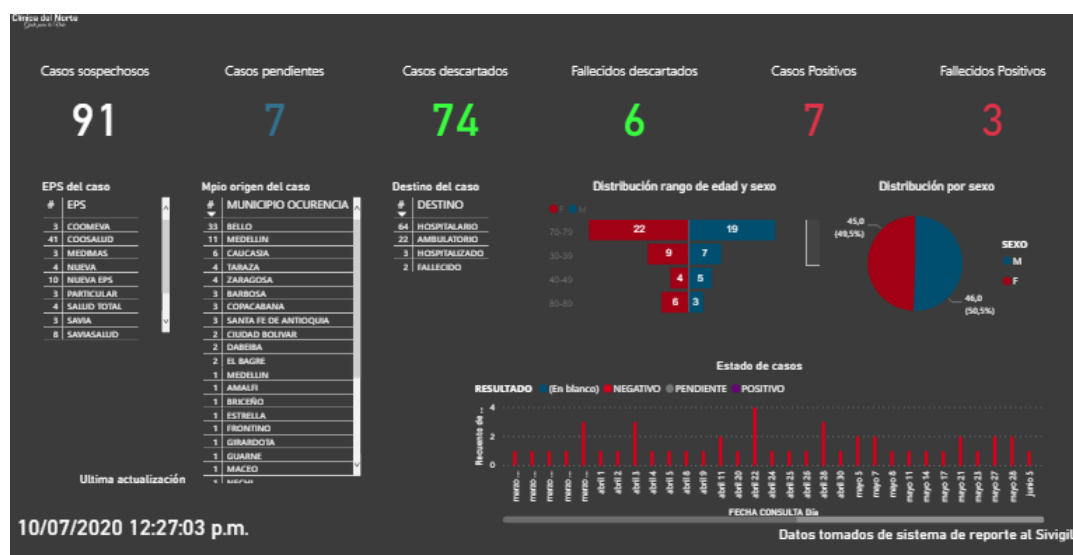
Clínica del Norte

Casos sospechosos
91

Casos pendientes
7

Casos descartados
74

Fallecidos descartados
6

Casos Positivos
7

Fallecidos Positivos
3

EPS del caso

| # | EPS |
|---|---|
| 3 | COOMEVA |
| 41 | COOSALUD |
| 3 | MEDIMAS |
| 4 | NUEVA |
| 10 | NUEVA EPS |
| 3 | PARTICULAR |
| 4 | SALUD TOTAL |
| 3 | SAVIA |
| 8 | SAVIASALUD |

Mpio origen del caso

| # | MUNICIPIO OCURENCIA |
|---|---|
| 33 | BELLO |
| 11 | MEDELLIN |
| 6 | CAUCASIA |
| 4 | TARAZA |
| 4 | ZARAGOSA |
| 3 | BARBOSA |
| 3 | COPACABANA |
| 3 | SANTA FE DE ANTIOQUIA |
| 2 | CIUDAD BOLIVAR |
| 2 | DABEIBA |
| 2 | EL BAGRE |
| 2 | MEDELLIN |
| 1 | AMALFI |
| 1 | BRICEÑO |
| 1 | ESTRELLA |
| 1 | FRONTINO |
| 1 | GIRARDOTA |
| 1 | GUARNE |
| 1 | MACEO |
| 1 | NECHI |

Destino del caso

| # | DESTINO |
|---|---|
| 64 | HOSPITALARIO |
| 22 | AMBULATORIO |
| 3 | HOSPITALIZADO |
| 2 | FALLECIDO |

Distribución rango de edad y sexo
F M
70-79 22 19
30-39 9 7
40-49 4 5
80-89 6 3

Distribución por sexo
45,0 (49,5%)
46,0 (50,5%)
SEXO
M
F

Estado de casos
RESULTADO (En blanco) NEGATIVO PENDIENTE POSITIVO
Recuento de ...
4
2
0
marzo ... marzo ... marzo ... marzo ... marzo ... abril 1 abril 2 abril 3 abril 4 abril 5 abril 8 abril 9 abril 11 abril 20 abril 22 abril 24 abril 25 abril 26 abril 28 abril 30 mayo 5 mayo 7 mayo 8 mayo 11 mayo 14 mayo 17 mayo 21 mayo 23 mayo 27 mayo 28 junio 5
FECHA CONSULTA Día

Ultima actualización
10/07/2020 12:27:03 p.m.

Datos tomados de sistema de reporte al Sivigil